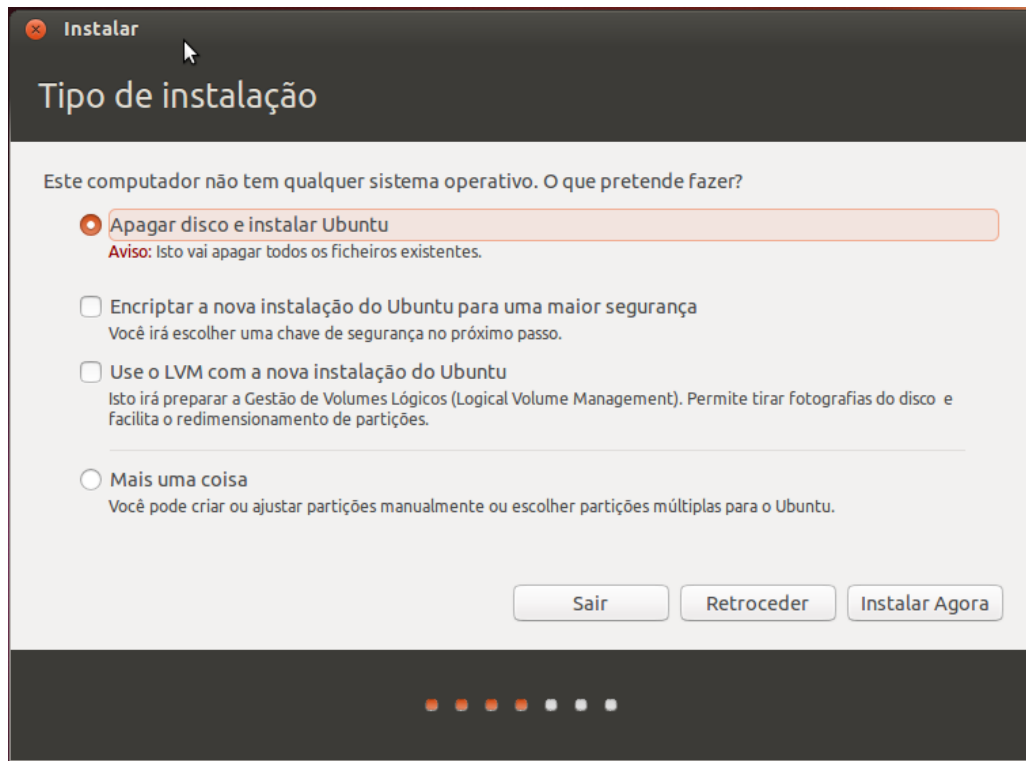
Instalar

Tipo de instalação

Este computador não tem qualquer sistema operativo. O que pretende fazer?

Apagar disco e instalar Ubuntu
Aviso: Isto vai apagar todos os ficheiros existentes.

Encriptar a nova instalação do Ubuntu para uma maior segurança
Você irá escolher uma chave de segurança no próximo passo.

Use o LVM com a nova instalação do Ubuntu
Isto irá preparar a Gestão de Volumes Lógicos (Logical Volume Management). Permite tirar fotografias do disco e facilita o redimensionamento de partições.

Mais uma coisa
Você pode criar ou ajustar partições manualmente ou escolher partições múltiplas para o Ubuntu.

Sair
Retroceder
Instalar Agora